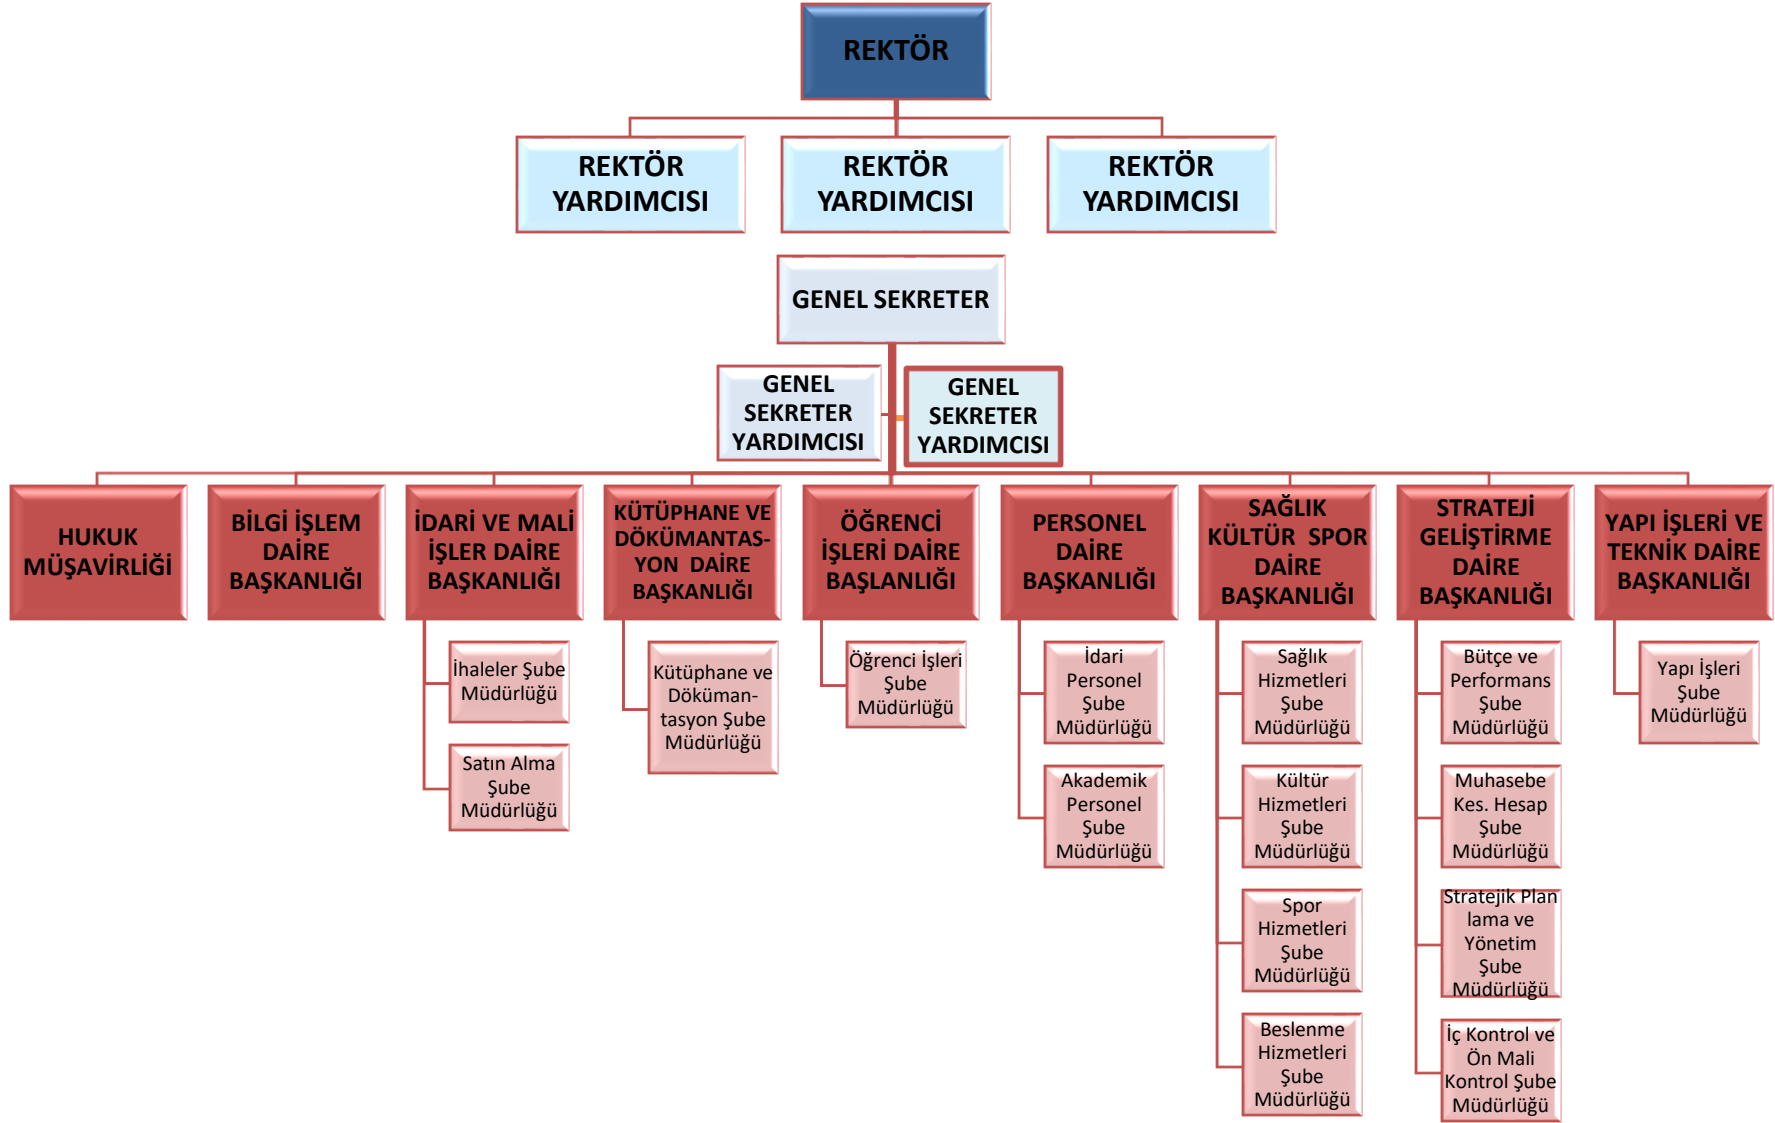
REKTÖR

REKTÖR YARDIMCISI

REKTÖR YARDIMCISI

REKTÖR YARDIMCISI

GENEL SEKRETER

GENEL SEKRETER YARDIMCISI

GENEL SEKRETER YARDIMCISI

HUKUK MÜŞAVİRLİĞİ

BİLGİ İŞLEM DAİRE BAŞKANLIĞI

İDARİ VE MALİ İŞLER DAİRE BAŞKANLIĞI

İhaleler Şube Müdürlüğü

Satın Alma Şube Müdürlüğü

KÜTÜPHANE VE DÖKÜMANTASYON DAİRE BAŞKANLIĞI

Kütüphane ve Dökümantasyon Şube Müdürlüğü

ÖĞRENCİ İŞLERİ DAİRE BAŞLANLIĞI

Öğrenci İşleri Şube Müdürlüğü

PERSONEL DAİRE BAŞKANLIĞI

İdari Personel Şube Müdürlüğü

Akademik Personel Şube Müdürlüğü

SAĞLIK KÜLTÜR SPOR DAİRE BAŞKANLIĞI

Sağlık Hizmetleri Şube Müdürlüğü

Kültür Hizmetleri Şube Müdürlüğü

Spor Hizmetleri Şube Müdürlüğü

Beslenme Hizmetleri Şube Müdürlüğü

STRATEJİ GELİŞTİRME DAİRE BAŞKANLIĞI

Bütçe ve Performans Şube Müdürlüğü

Muhasebe Kes. Hesap Şube Müdürlüğü

Stratejik Planlama ve Yönetim Şube Müdürlüğü

İç Kontrol ve Ön Mali Kontrol Şube Müdürlüğü

YAPI İŞLERİ VE TEKNİK DAİRE BAŞKANLIĞI

Yapı İşleri Şube Müdürlüğü